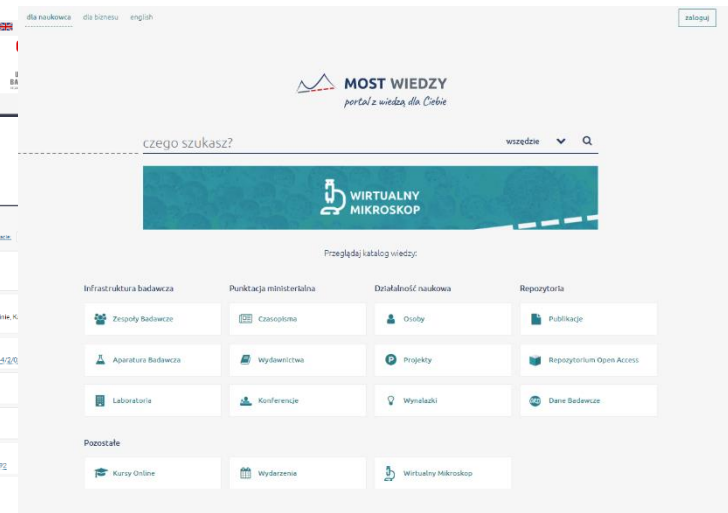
dla naukowca dla biznesu english

zaloguj

MOST WIEDZY
portal z wiedzą dla Ciebie

czego szukasz?

wszędzie

WIRTUALNY MIKROSKOP

Przeglądaj katalog wiedzy:

Infrastruktura badawcza

Zespoły Badawcze

Aparatura Badawcza

Laboratoria

Punktacja ministerialna

Czasopisma

Wydawnictwa

Konferencje

Działalność naukowa

Osoby

Projekty

Wynalazki

Repozytoria

Publikacje

Repozytorium Open Access

Dane Badawcze

Pozostałe

Kursy Online

Wydarzenia

Wirtualny Mikroskop